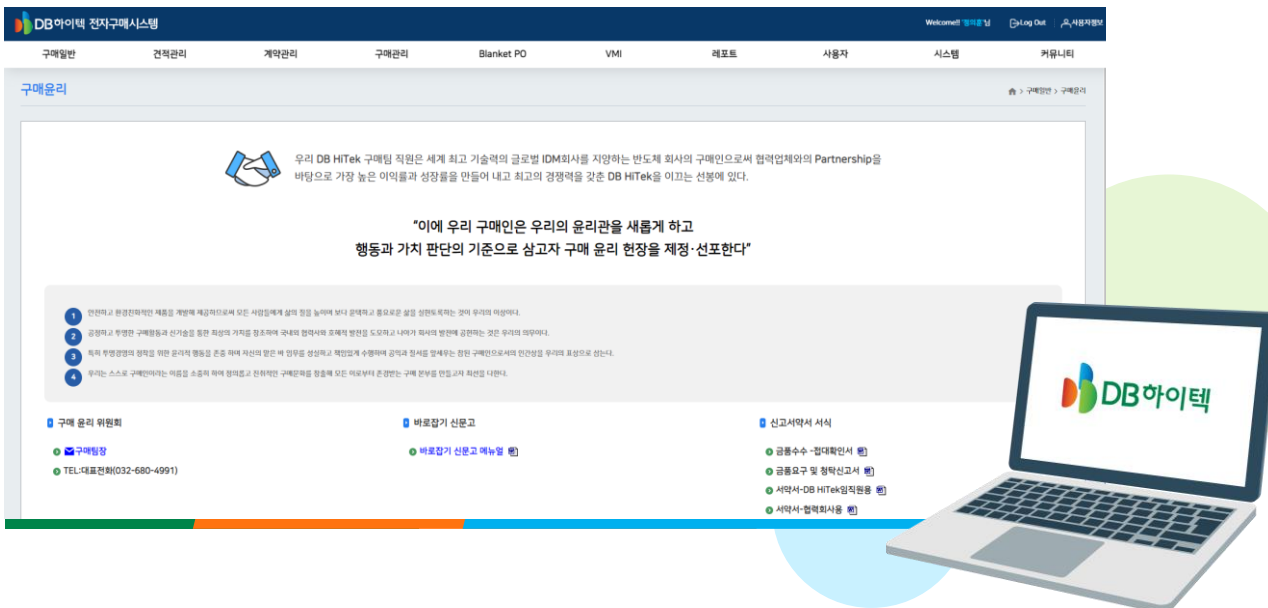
DB하이텍 전자구매시스템

Welcome!! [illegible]님 Log Out 사용자정보

구매일반 견적관리 계약관리 구매관리 Blanket PO VMI 레포트 사용자 시스템 커뮤니티

구매윤리

> 구매일반 > 구매윤리

우리 DB HiTek 구매팀 직원은 세계 최고 기술력의 글로벌 IDM회사를 지향하는 반도체 회사의 구매인으로써 협력업체와의 Partnership을 바탕으로 가장 높은 이익률과 성장률을 만들어 내고 최고의 경쟁력을 갖춘 DB HiTek을 이끄는 선봉에 있다.

"이에 우리 구매인은 우리의 윤리관을 새롭게 하고 행동과 가치 판단의 기준으로 삼고자 구매 윤리 헌장을 제정·선포한다"

1 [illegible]

2 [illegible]

3 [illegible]

4 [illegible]

구매 윤리 위원회

구매팀장

TEL:대표전화(032-680-4991)

바로잡기 신문고

바로잡기 신문고 메뉴얼

신고서약서 서식

금품수수 -접대확인서

금품요구 및 청탁신고서

서약서-DB HiTek임직원용

서약서-협력회사용

DB하이텍